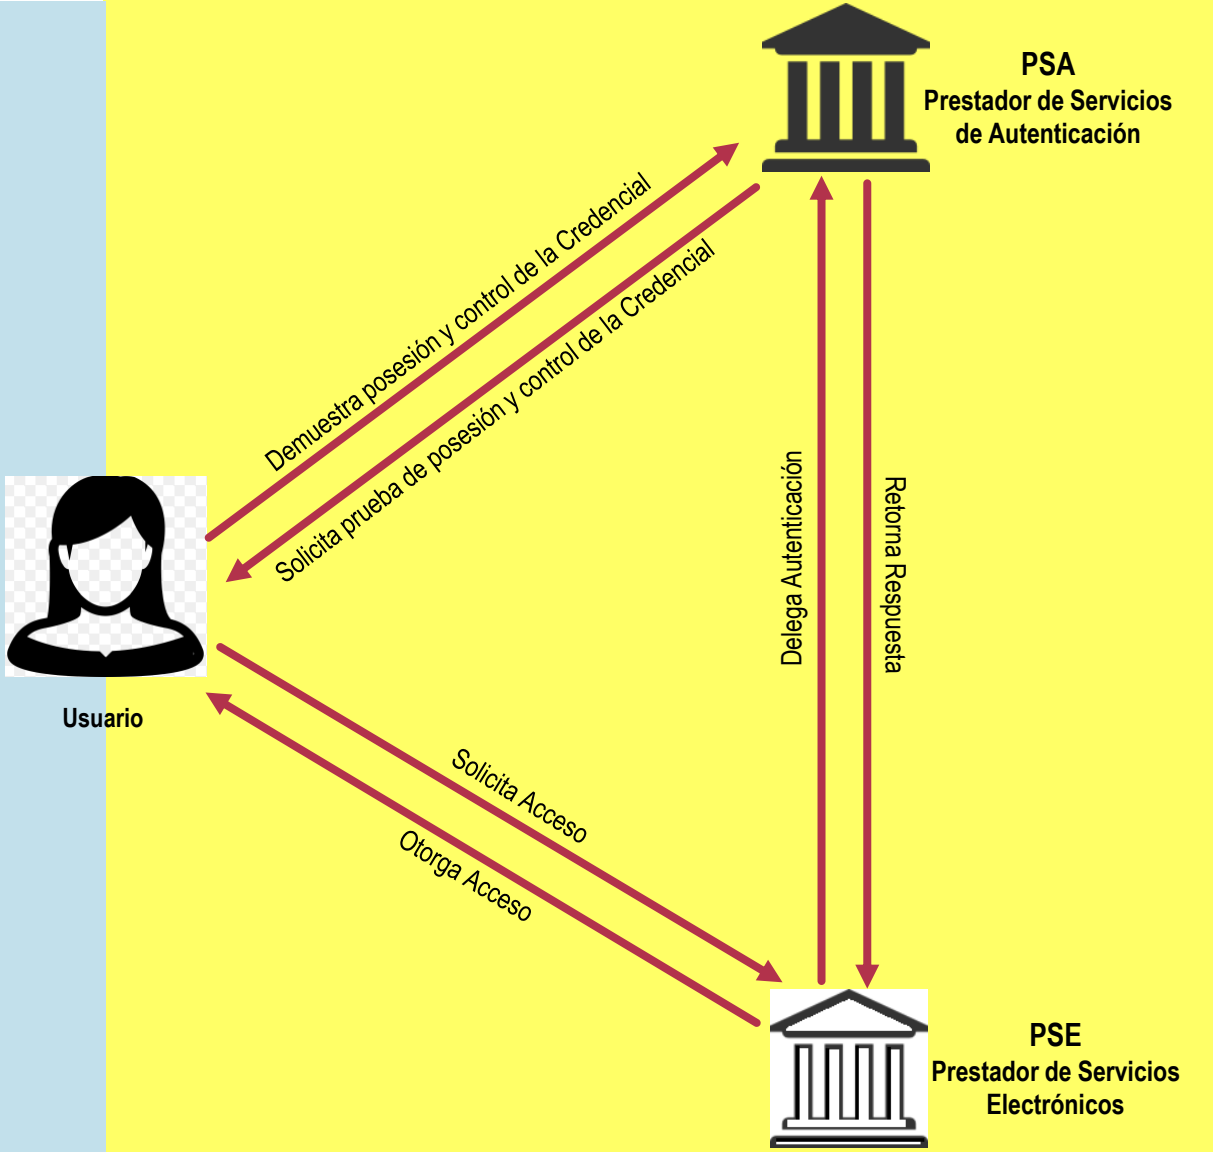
PSA
Prestador de Servicios de Autenticación

Demuestra posesión y control de la Credencial

Solicita prueba de posesión y control de la Credencial

Delega Autenticación

Retorna Respuesta

Usuario

Solicita Acceso

Otorga Acceso

PSE
Prestador de Servicios Electrónicos